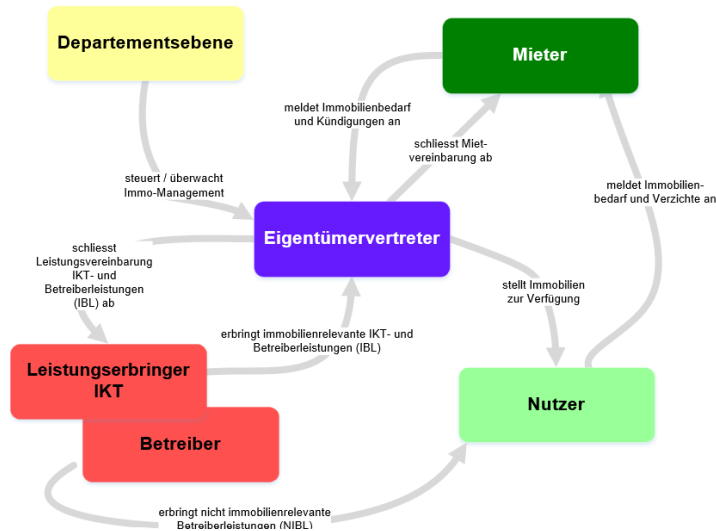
Departementsebene

Mieter

meldet Immobilienbedarf und Kündigungen an

schliesst Mietvereinbarung ab

steuert / überwacht Immo-Management

meldet Immobilienbedarf und Verzichte an

Eigentümervertreter

schliesst Leistungsvereinbarung IKT- und Betreiberleistungen (IBL) ab

stellt Immobilien zur Verfügung

erbringt immobilienrelevante IKT- und Betreiberleistungen (IBL)

Leistungserbringer IKT

Betreiber

Nutzer

erbringt nicht immobilienrelevante Betreiberleistungen (NIBL)